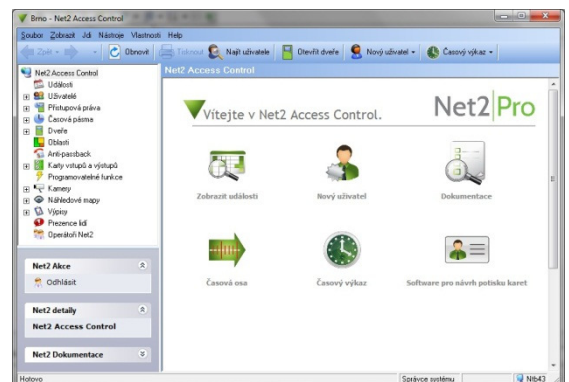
Brno - Net2 Access Control

Soubor Zobrazit Jdi Nástroje Vlastnosti Help

Zpět Obnovit Tisknout Najít uživatele Otevřít dveře Nový uživatel Časový výkaz

Net2 Access Control
Události
Uživatelé
Přístupová práva
Časová pásma
Dveře
Oblasti
Anti-passback
Karty vstupů a výstupů
Programovatelné funkce
Kamery
Náhledové mapy
Výpisy
Prezence lidí
Operátoři Net2

Net2 Akce
Odhlásit

Net2 detaily
Net2 Access Control

Net2 Dokumentace

Net2 Access Control

Vítejte v Net2 Access Control.

Net2 Pro

Zobrazit události

Nový uživatel

Dokumentace

Časová osa

Časový výkaz

Software pro návrh potisku karet

Hotovo

Správce systému

Ntb43